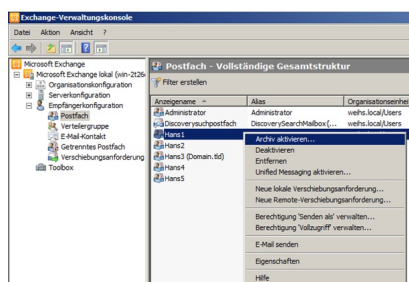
Exchange-Verwaltungskonsole

Datei Aktion Ansicht ?

Microsoft Exchange
Microsoft Exchange lokal (win-2t26
Organisationskonfiguration
Serverkonfiguration
Empfängerkonfiguration
Postfach
Verteilergruppe
E-Mail-Kontakt
Getrenntes Postfach
Verschiebungsanforderung
Toolbox

Postfach - Vollständige Gesamtstruktur

Filter erstellen

| Anzeigename | Alias | Organisationseinhei |
|---|---|---|
| Administrator | Administrator | weihs.local/Users |
| Discoverysuchpostfach | DiscoverySearchMailbox{ | weihs.local/Users |
| Hans1 | | |
| Hans2 | | |
| Hans3 (Domain.tld) | | |
| Hans4 | | |
| Hans5 | | |

Archiv aktivieren...
Deaktivieren
Entfernen
Unified Messaging aktivieren...
Neue lokale Verschiebungsanforderung...
Neue Remote-Verschiebungsanforderung...
Berechtigung 'Senden als' verwalten...
Berechtigung 'Vollzugriff' verwalten...
E-Mail senden
Eigenschaften
Hilfe